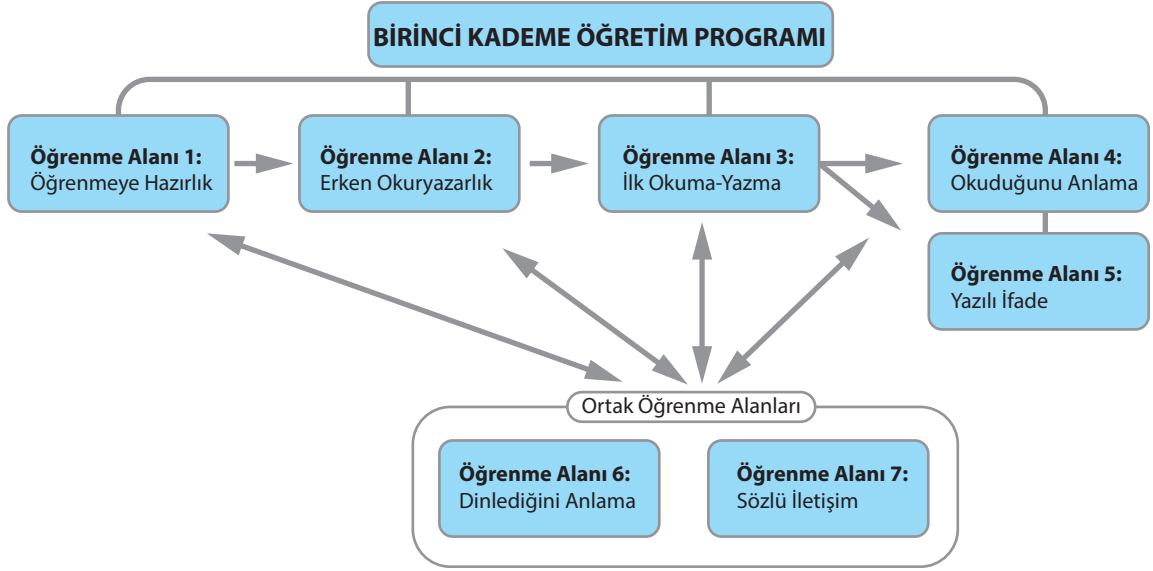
BİRİNCİ KADEME ÖĞRETİM PROGRAMI

**Öğrenme Alanı 1:**
Öğrenmeye Hazırlık

**Öğrenme Alanı 2:**
Erken Okuryazarlık

**Öğrenme Alanı 3:**
İlk Okuma-Yazma

**Öğrenme Alanı 4:**
Okuduğunu Anlama

**Öğrenme Alanı 5:**
Yazılı İfade

Ortak Öğrenme Alanları

**Öğrenme Alanı 6:**
Dinlediğini Anlama

**Öğrenme Alanı 7:**
Sözlü İletişim